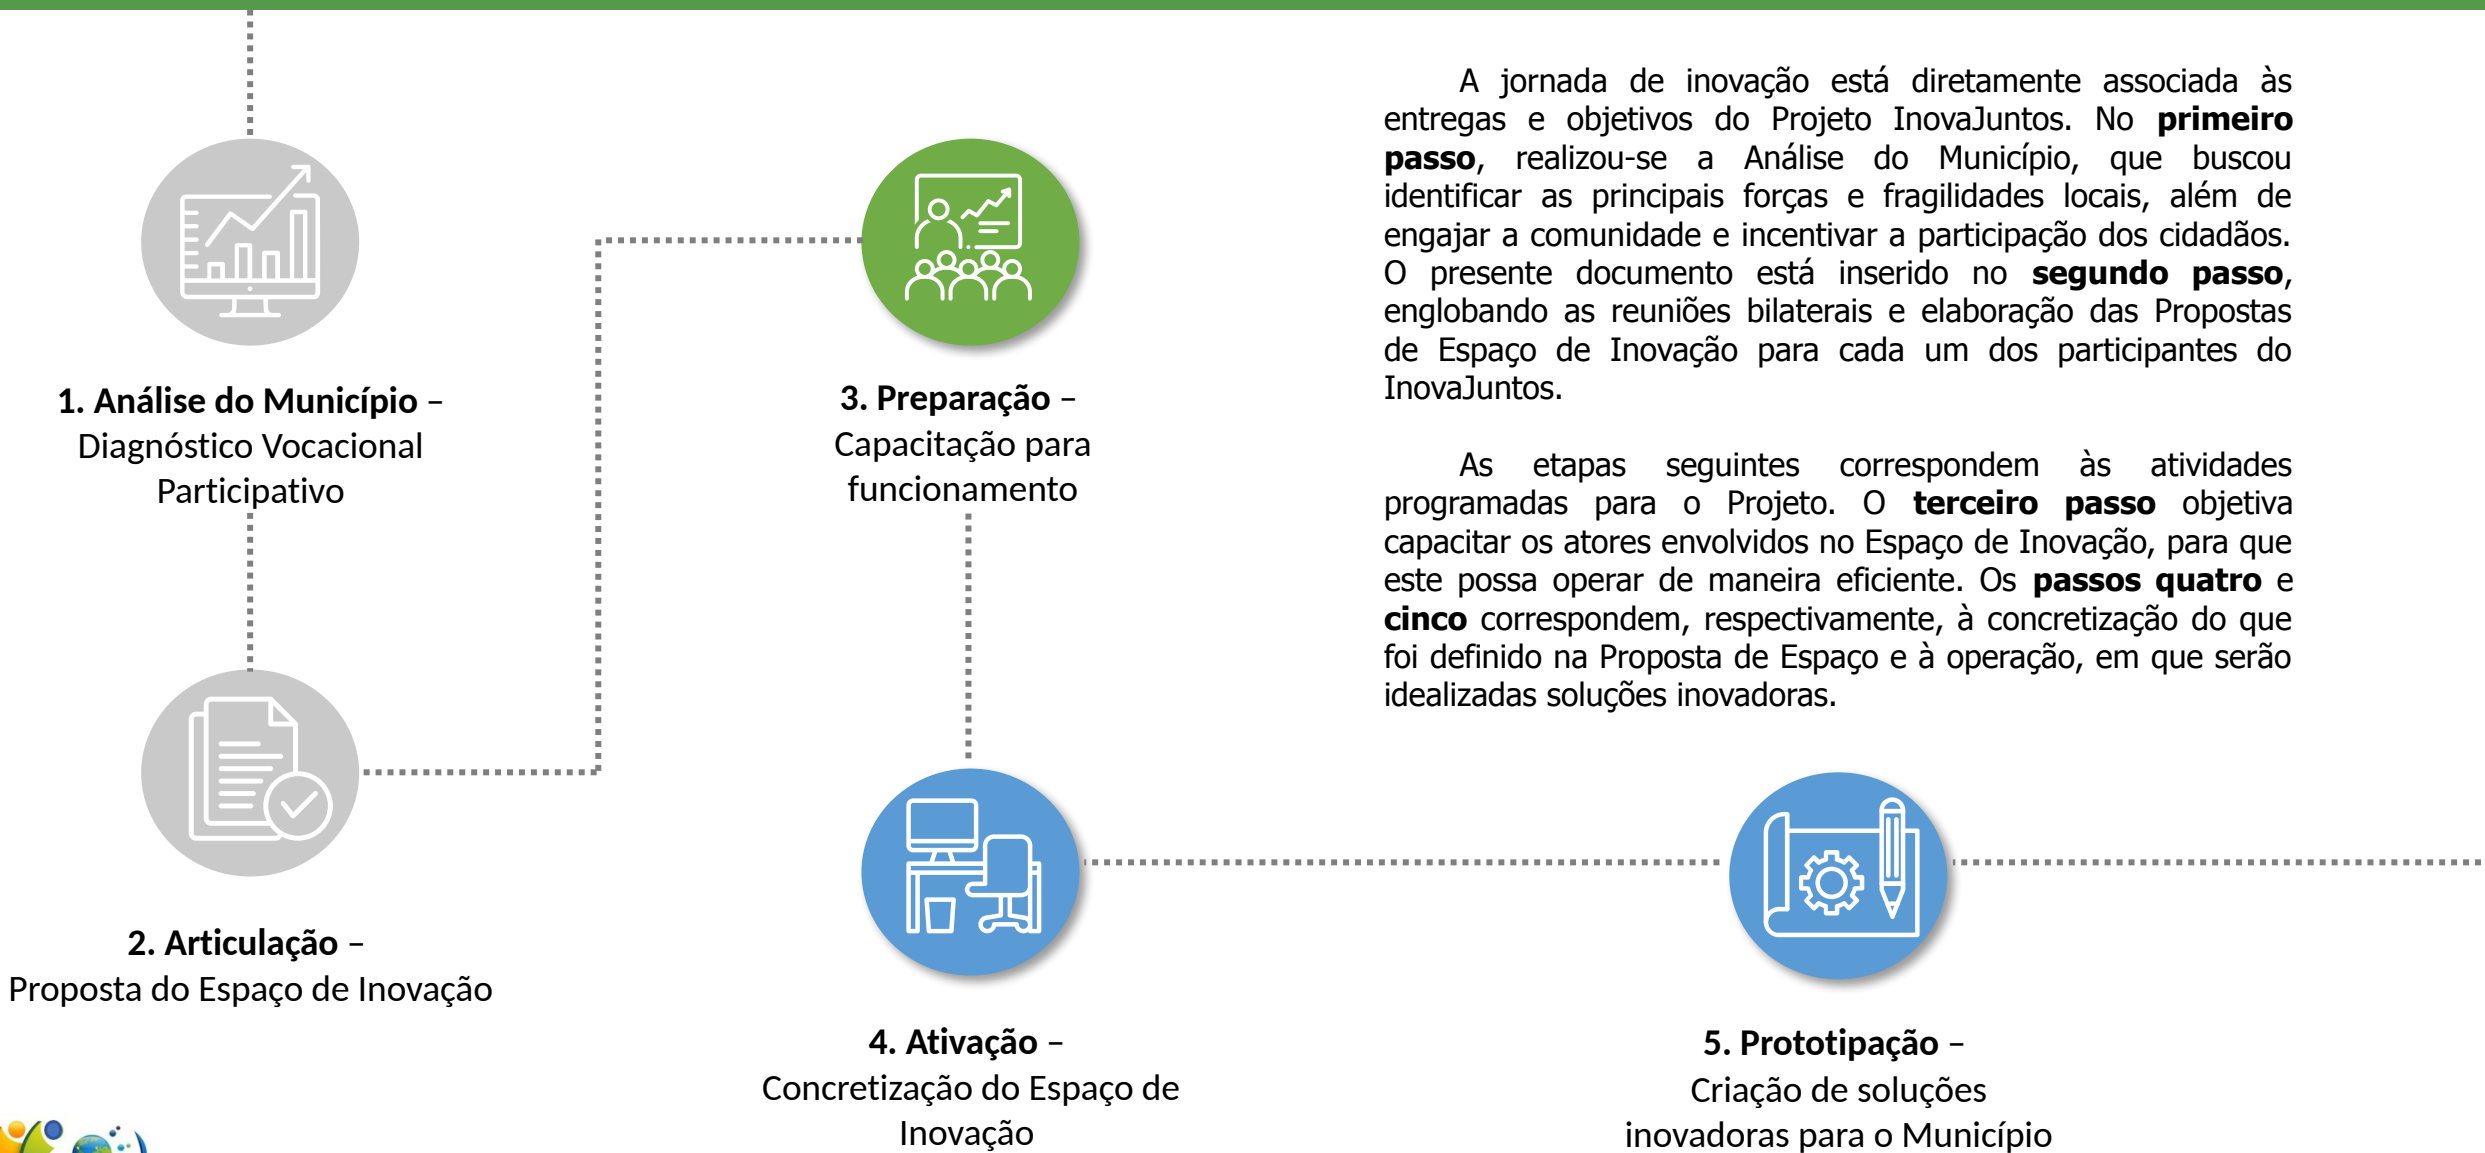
1. Análise do Município – Diagnóstico Vocacional Participativo

2. Articulação – Proposta do Espaço de Inovação

3. Preparação – Capacitação para funcionamento

4. Ativação – Concretização do Espaço de Inovação

A jornada de inovação está diretamente associada às entregas e objetivos do Projeto InovaJuntos. No **primeiro passo**, realizou-se a Análise do Município, que buscou identificar as principais forças e fragilidades locais, além de engajar a comunidade e incentivar a participação dos cidadãos. O presente documento está inserido no **segundo passo**, englobando as reuniões bilaterais e elaboração das Propostas de Espaço de Inovação para cada um dos participantes do InovaJuntos.

As etapas seguintes correspondem às atividades programadas para o Projeto. O **terceiro passo** objetiva capacitar os atores envolvidos no Espaço de Inovação, para que este possa operar de maneira eficiente. Os **passos quatro** e **cinco** correspondem, respectivamente, à concretização do que foi definido na Proposta de Espaço e à operação, em que serão idealizadas soluções inovadoras.

5. Prototipação – Criação de soluções inovadoras para o Município